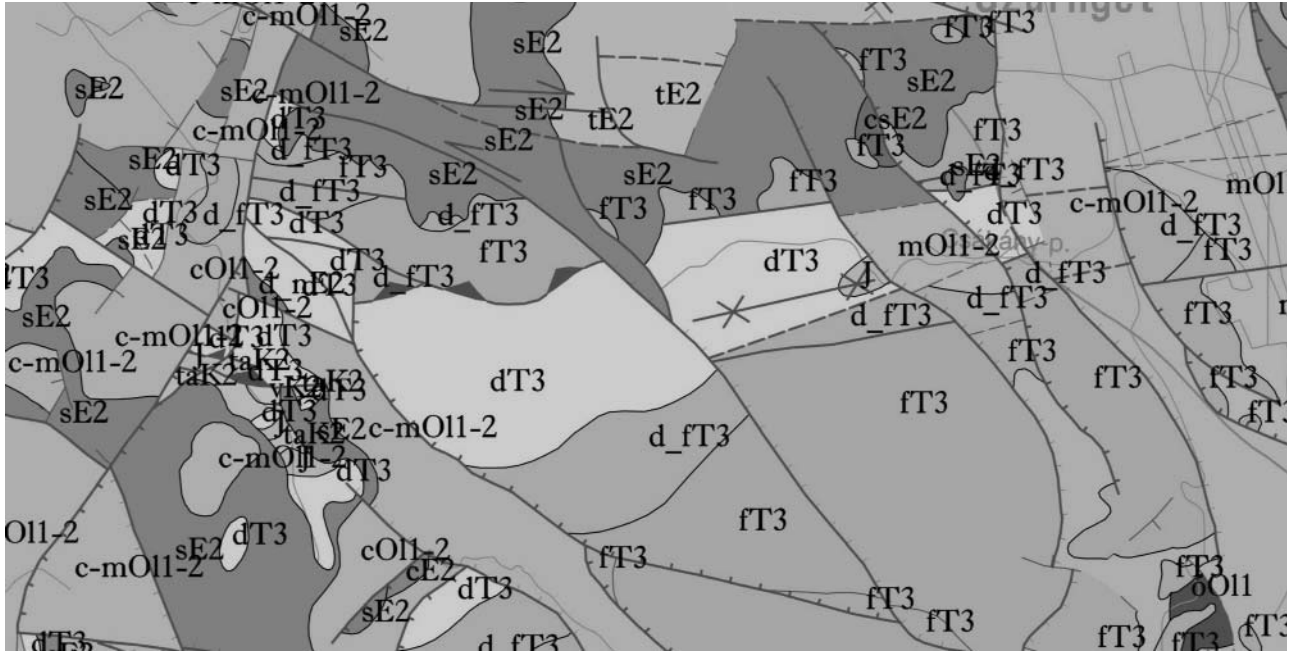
c-mOl1-2
sE2
sE2
fT3
fT3
sE2
sE2
sE2-mOl1-2
dT3
tE2
sE2
tE2
c-mOl1-2
d_fT3
sE2
csE2
fT3
fT3
sE2
dT3
fT3
sE2
sE2
fT3
fT3
fT3
sE2
fT3
d_fT3
mOl
d_fT3
sE2
dT3
d_fT3
dT3
d_fT3
fT3
dT3
c-mOl1-2
sE2
sE2
fT3
d_fT3
cOl1-2
dT3
d_fT3
dT3
mOl1-2
fT3
d_fT3
fT3
cOl1-2
d_fT3
sE2
d_fT3
fT3
c-mOl1-2
dT3
fT3
c-mOl1-2
taK2
dT3
fT3
fT3
taK2
dT3
sE2
dT3
taK2
fT3
c-mOl1-2
d_fT3
c-mOl1-2
dT3
fT3
Ol1-2
dT3
sE2
c-mOl1-2
cOl1-2
fT3
cE2
dT3
fT3
fT3
oOl1
sE2
fT3
fT3
dT3
d_fT3
fT3
fT3